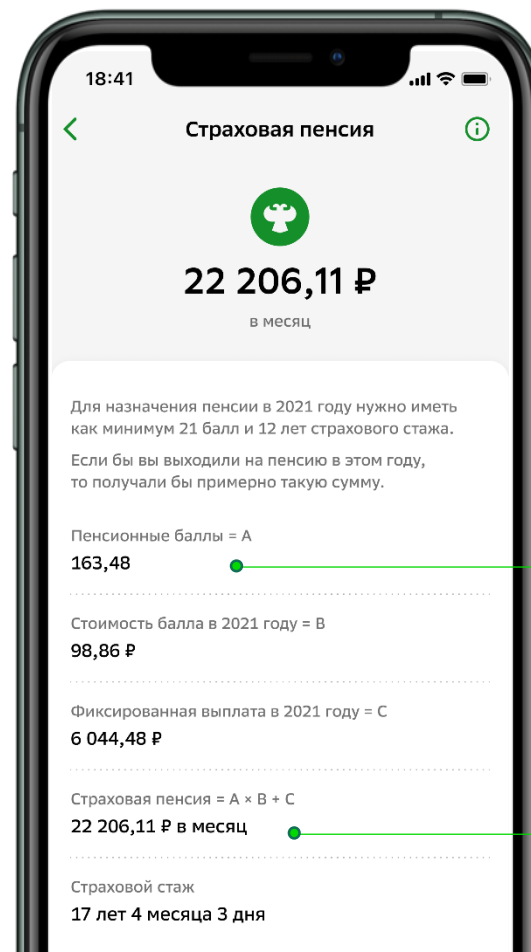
18:41

Страховая пенсия

22 206,11 ₽

в месяц

Для назначения пенсии в 2021 году нужно иметь как минимум 21 балл и 12 лет страхового стажа.

Если бы вы выходили на пенсию в этом году, то получали бы примерно такую сумму.

Пенсионные баллы = A
163,48

Стоимость балла в 2021 году = B
98,86 ₽

Фиксированная выплата в 2021 году = C
6 044,48 ₽

Страховая пенсия = A × B + C
22 206,11 ₽ в месяц

Страховой стаж
17 лет 4 месяца 3 дня